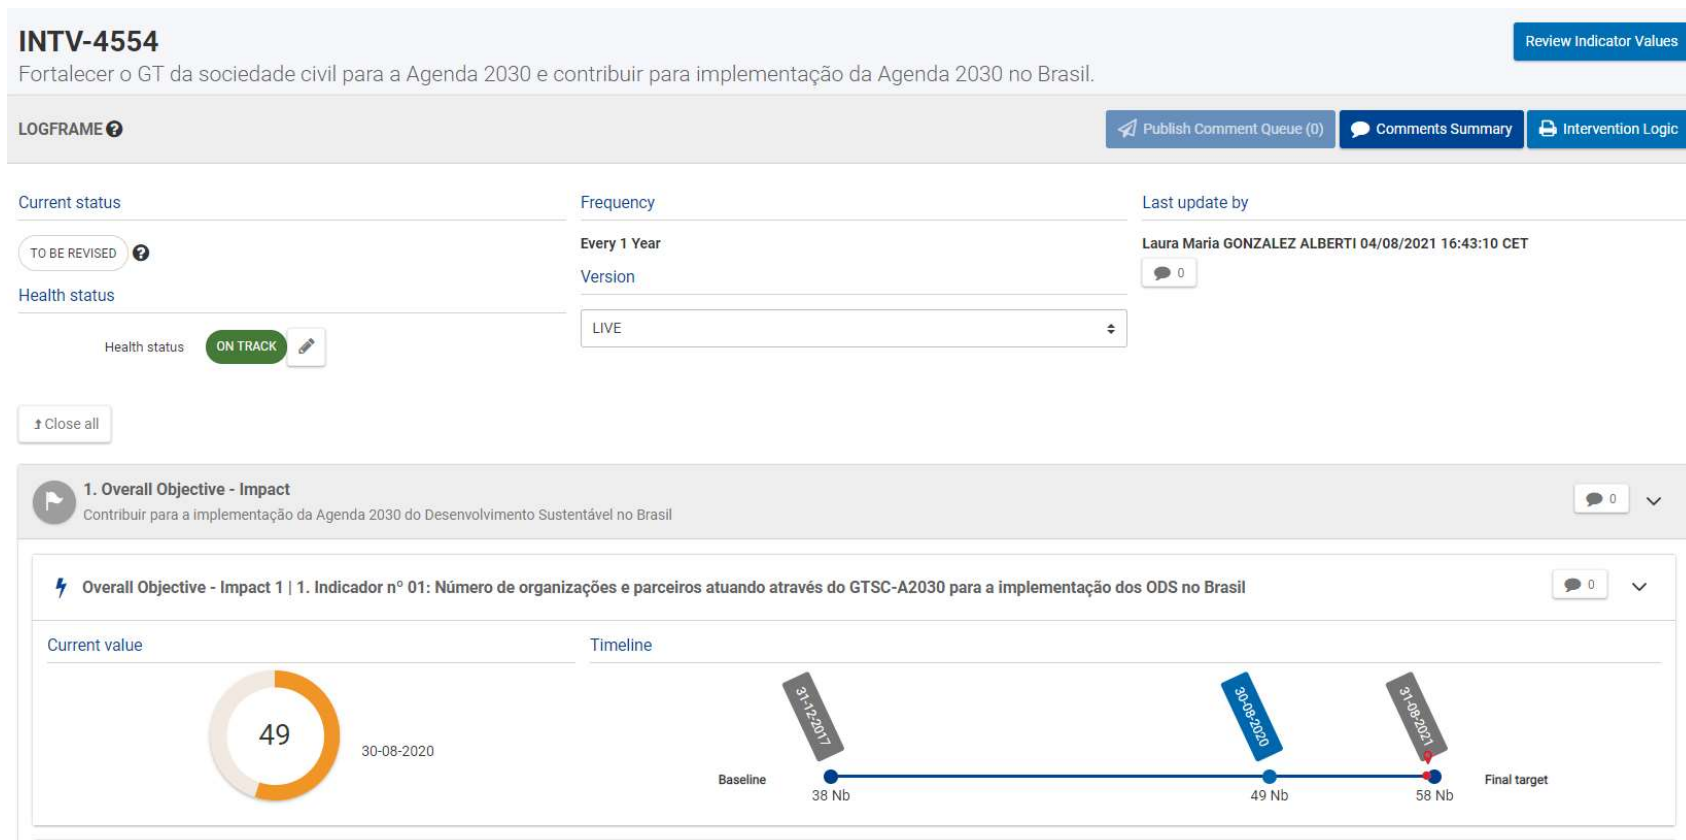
INTV-4554

Fortalecer o GT da sociedade civil para a Agenda 2030 e contribuir para implementação da Agenda 2030 no Brasil.

Review Indicator Values

LOGFRAME

Publish Comment Queue (0)

Comments Summary

Intervention Logic

Current status

TO BE REVISED

Health status

Health status ON TRACK

Frequency

Every 1 Year

Version

LIVE

Last update by

Laura Maria GONZALEZ ALBERTI 04/08/2021 16:43:10 CET

0

Close all

1. Overall Objective - Impact

Contribuir para a implementação da Agenda 2030 do Desenvolvimento Sustentável no Brasil

0

Overall Objective - Impact 1 | 1. Indicador nº 01: Número de organizações e parceiros atuando através do GTSC-A2030 para a implementação dos ODS no Brasil

0

Current value

49

30-08-2020

Timeline

31-12-2017

30-08-2020

31-08-2021

Baseline

38 Nb

49 Nb

58 Nb

Final target